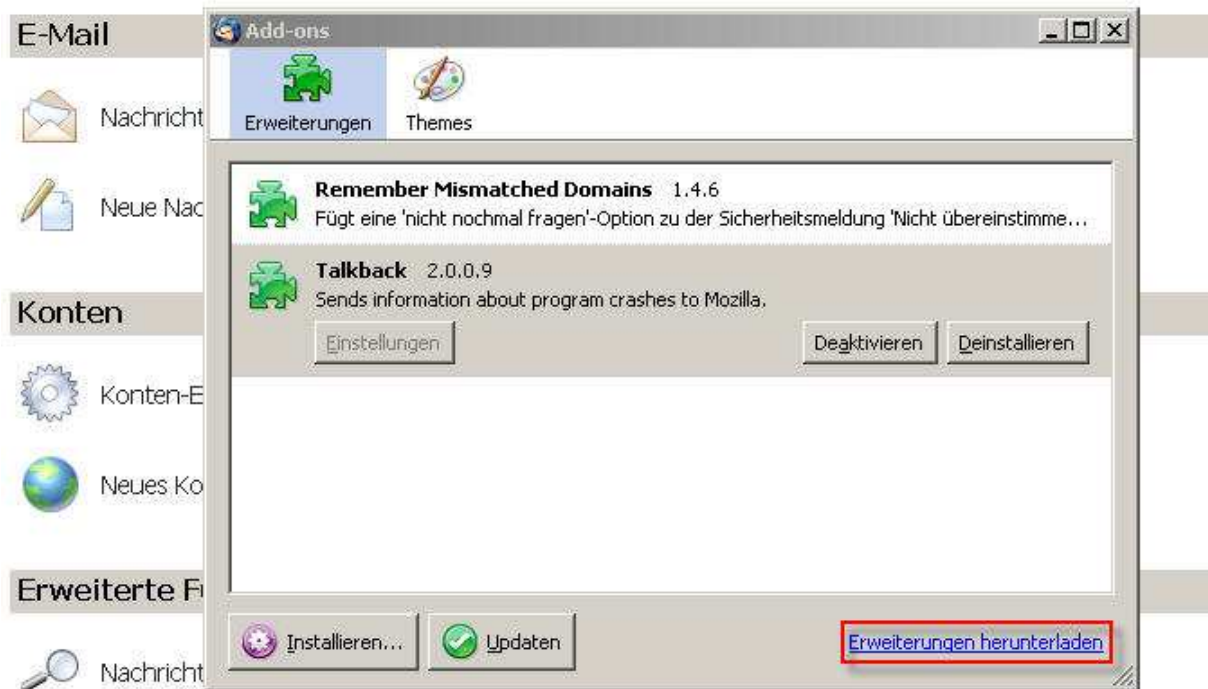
E-Mail

Nachricht

Neue Nac

Konten

Konten-E

Neues Ko

Erweiterte F

Nachricht

Add-ons

Erweiterungen

Themes

Remember Mismatched Domains 1.4.6
Fügt eine 'nicht nochmal fragen'-Option zu der Sicherheitsmeldung 'Nicht übereinstimme...

Talkback 2.0.0.9
Sends information about program crashes to Mozilla.

Einstellungen

Deaktivieren

Deinstallieren

Installieren...

Updaten

Erweiterungen herunterladen